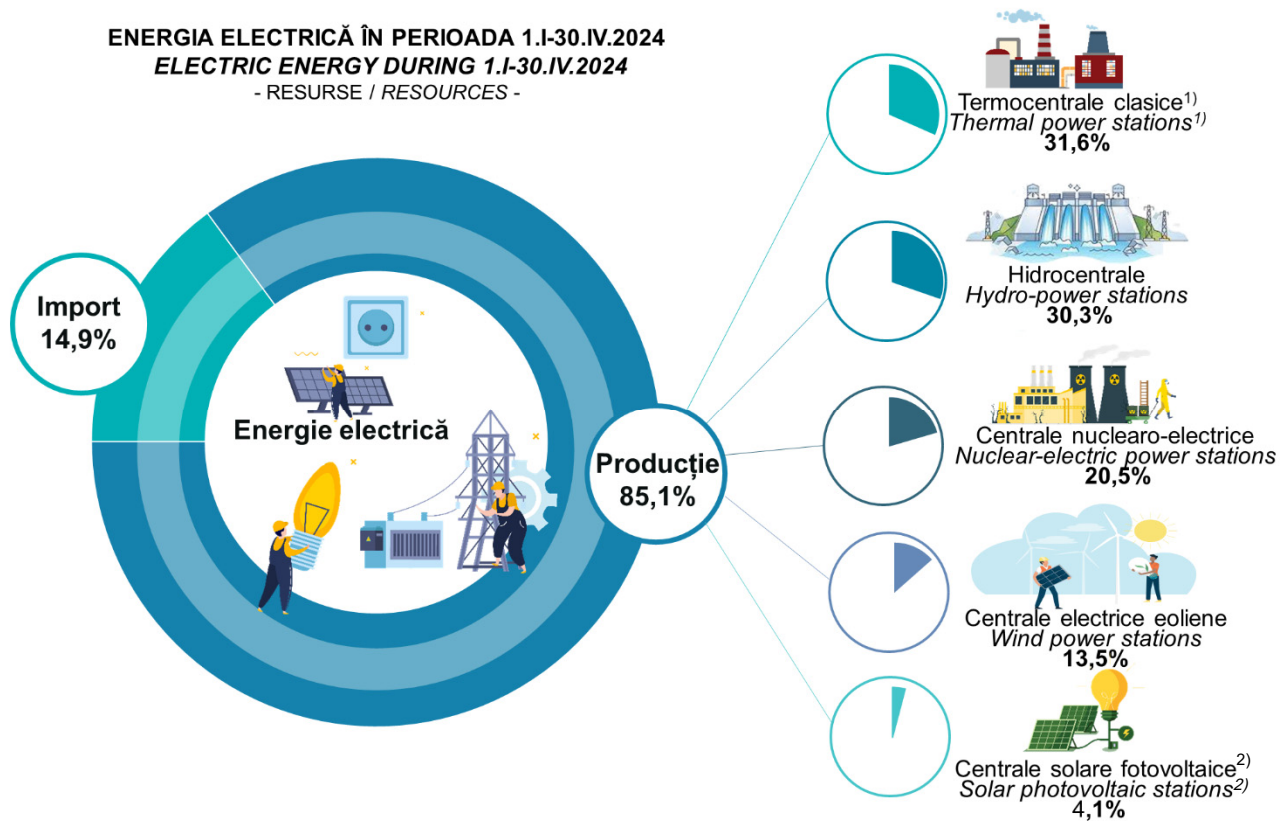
ENERGIA ELECTRICĂ ÎN PERIOADA 1.I-30.IV.2024
ELECTRIC ENERGY DURING 1.I-30.IV.2024
- RESURSE / RESOURCES -

Import
14,9%

Energie electrică

Producție
85,1%

Termocentrale clasice$^{1)}$
Thermal power stations$^{1)}$
31,6%

Hidrocentrale
Hydro-power stations
30,3%

Centrale nuclearo-electrice
Nuclear-electric power stations
20,5%

Centrale electrice eoliene
Wind power stations
13,5%

Centrale solare fotovoltaice$^{2)}$
Solar photovoltaic stations$^{2)}$
4,1%